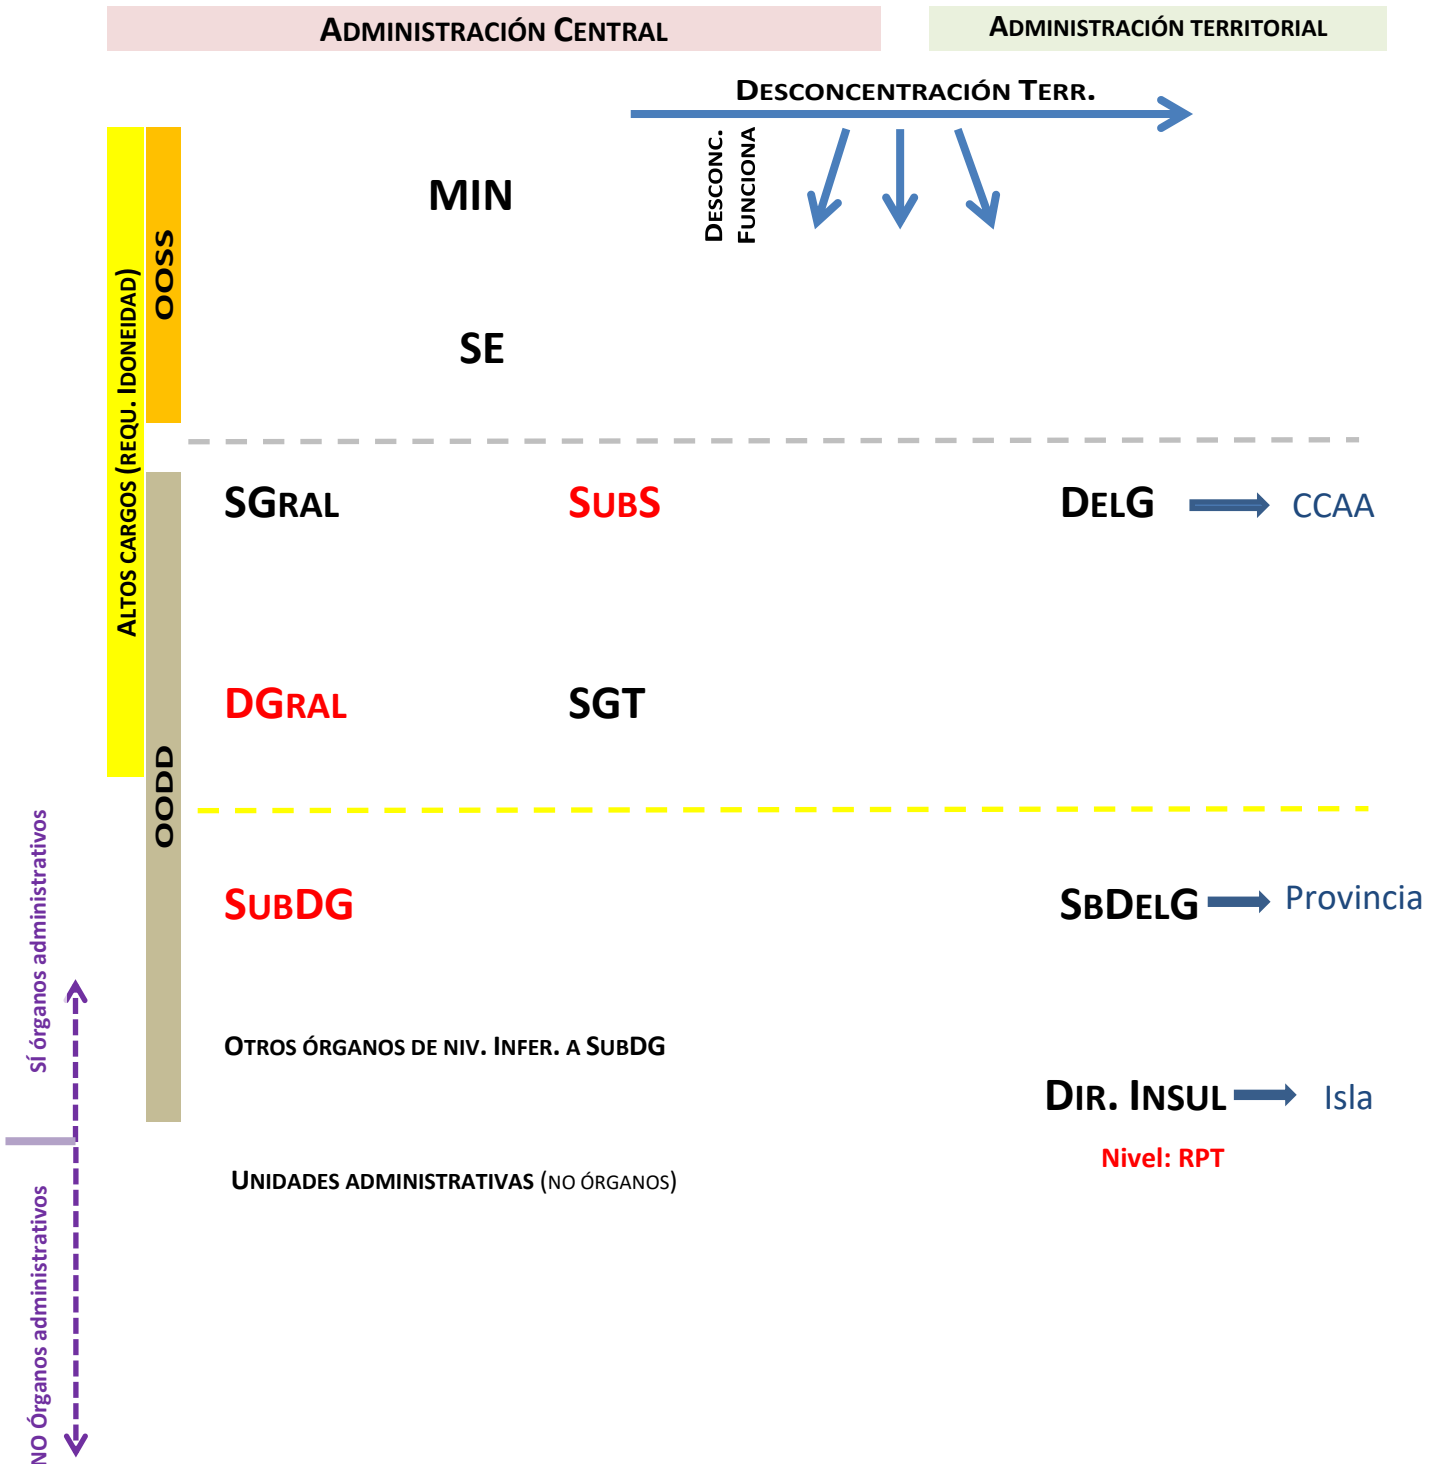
Administración Central

Administración territorial

Desconcentración Terr.

Desconc. Funciona

MIN

SE

OOSS

Altos cargos (requ. Idoneidad)

SGral

SubS

DelG

CCAA

DGral

SGT

OODD

SubDG

SbDelG

Provincia

Sí órganos administrativos

Otros órganos de niv. Infer. a SubDG

Dir. Insul

Isla

Nivel: RPT

Unidades administrativas (no órganos)

NO Órganos administrativos